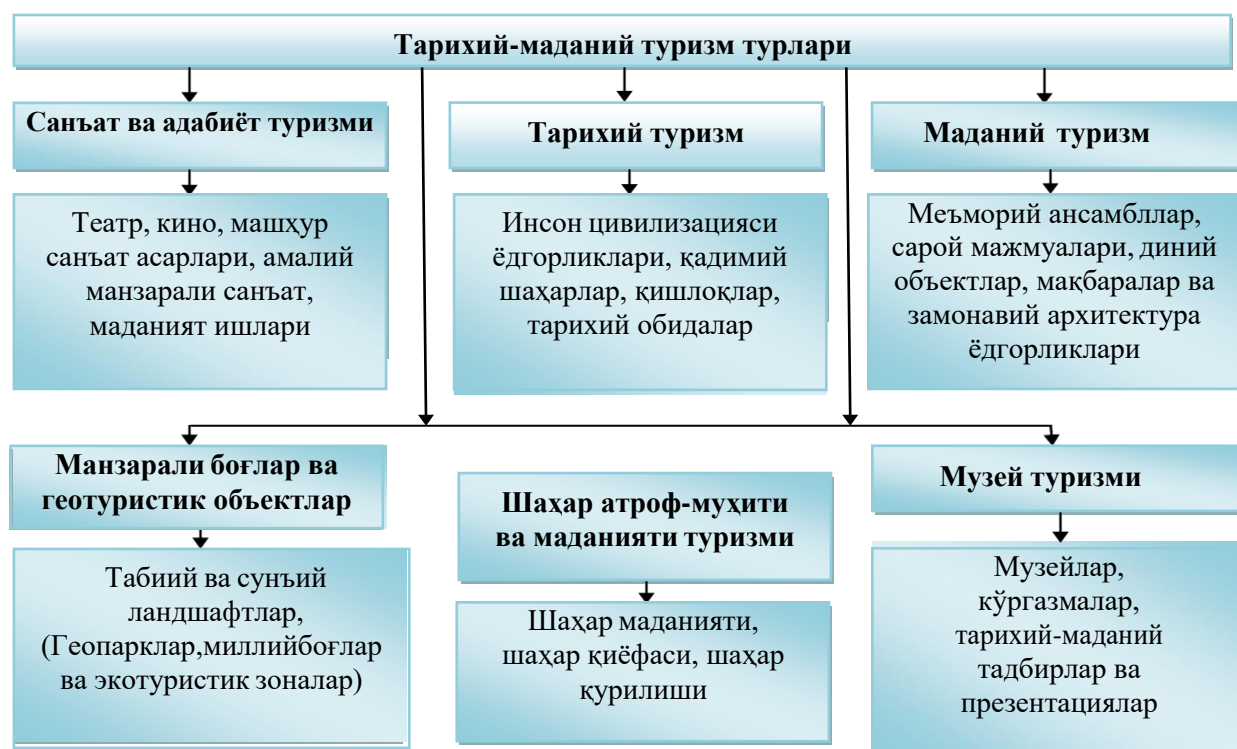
Тарихий-маданий туризм турлари

Санъат ва адабиёт туризми

Театр, кино, машҳур санъат асарлари, амалий манзарали санъат, маданият ишлари

Тарихий туризм

Инсон цивилизацияси ёдгорликлари, қадимий шаҳарлар, қишлоқлар, тарихий обидалар

Маданий туризм

Меъморий ансамбллар, сарой мажмуалари, диний объектлар, мақбаралар ва замонавий архитектура ёдгорликлари

Манзарали боғлар ва геотуристик объектлар

Табиий ва сунъий ландшафтлар, (Геопарклар,миллийбоғлар ва экотуристик зоналар)

Шаҳар атроф-муҳити ва маданияти туризми

Шаҳар маданияти, шаҳар қиёфаси, шаҳар қурилиши

Музей туризми

Музейлар, кўргазмалар, тарихий-маданий тадбирлар ва презентациялар